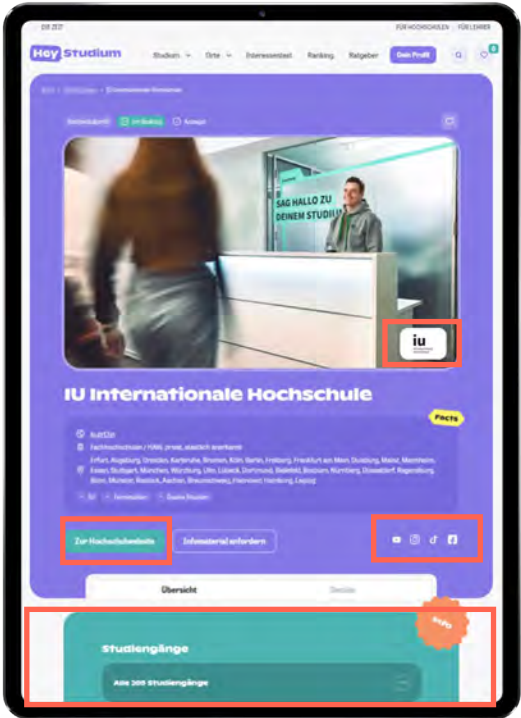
ZEIT

FÜR HOCHSCHULEN FÜR LEHRER

Hey Studium

Studium Orte Interessentest Ranking Ratgeber Dein Profil

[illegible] › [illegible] › IU Internationale Hochschule

Fernstudium Im Ranking Anzeige

SAG HALLO ZU DEINEM STUDIU

iu

IU Internationale Hochschule

Facts

Auf Dir

Fachhochschule / HAW, privat, staatlich anerkannt

Erfurt, Augsburg, Dresden, Karlsruhe, Bremen, Köln, Berlin, Freiburg, Frankfurt am Main, Duisburg, Mainz, Mannheim, Essen, Stuttgart, München, Würzburg, Ulm, Lübeck, Dortmund, Bielefeld, Bochum, Nürnberg, Düsseldorf, Regensburg, Bonn, Münster, Rostock, Aachen, Braunschweig, Hannover, Hamburg, Leipzig

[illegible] Fernstudium Duales Studium

Zur Hochschulwebseite

Infomaterial anfordern

Übersicht

Details

Studiengänge

Alle 205 Studiengänge